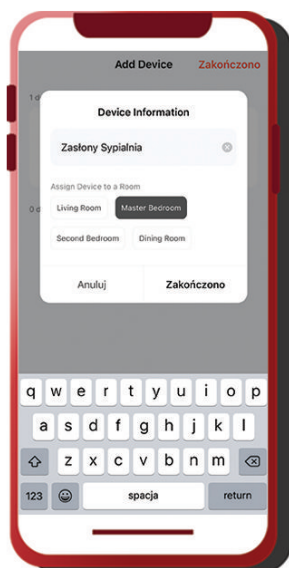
Add Device

Zakończono

1 d

0 d

Device Information

Zasłony Sypialnia

Assign Device to a Room

Living Room

Master Bedroom

Second Bedroom

Dining Room

Anuluj

Zakończono

q w e r t y u i o p

a s d f g h j k l

z x c v b n m

123

spacja

return